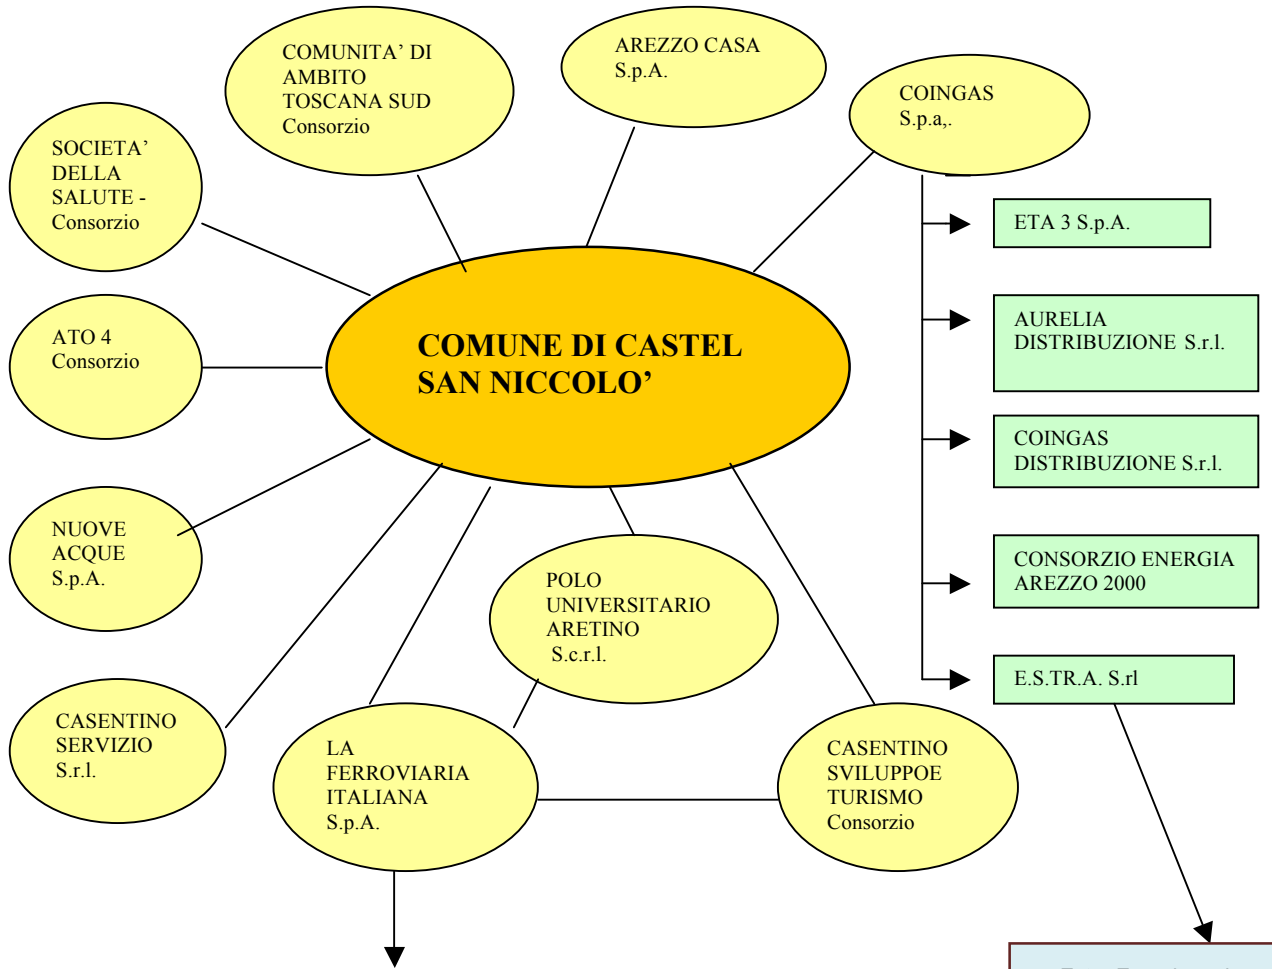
COMUNITA' DI AMBITO TOSCANA SUD Consorzio

AREZZO CASA S.p.A.

COINGAS S.p.a,.

SOCIETA' DELLA SALUTE - Consorzio

ETA 3 S.p.A.

AURELIA DISTRIBUZIONE S.r.l.

ATO 4 Consorzio

COMUNE DI CASTEL SAN NICCOLO'

COINGAS DISTRIBUZIONE S.r.l.

NUOVE ACQUE S.p.A.

CONSORZIO ENERGIA AREZZO 2000

POLO UNIVERSITARIO ARETINO S.c.r.l.

E.S.TR.A. S.rl

CASENTINO SERVIZIO S.r.l.

LA FERROVIARIA ITALIANA S.p.A.

CASENTINO SVILUPPOE TURISMO Consorzio

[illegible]